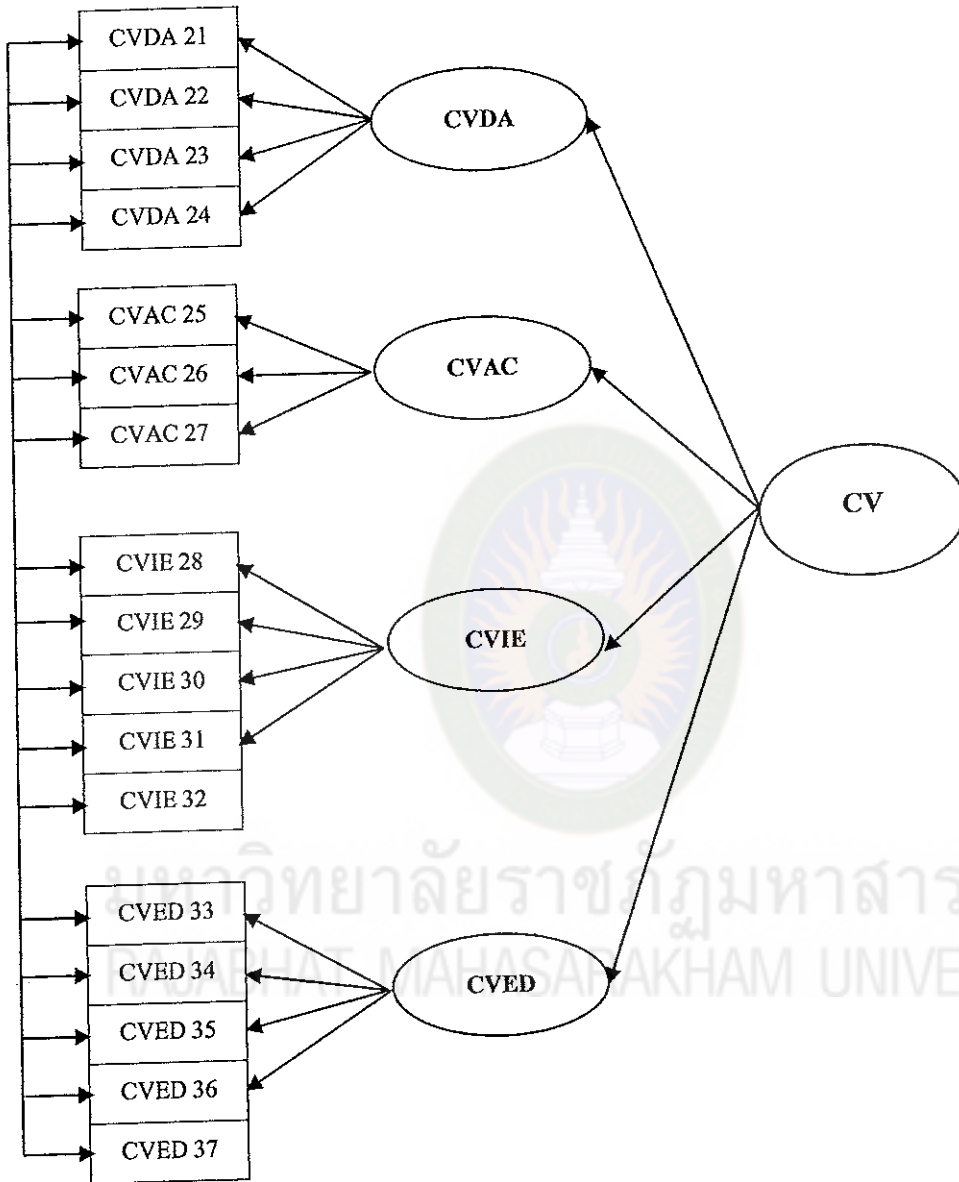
CVDA 21
CVDA 22
CVDA 23
CVDA 24
CVDA

CVAC 25
CVAC 26
CVAC 27
CVAC

CV

CVIE 28
CVIE 29
CVIE 30
CVIE 31
CVIE 32
CVIE

CVED 33
CVED 34
CVED 35
CVED 36
CVED 37
CVED

มหาวิทยาลัยราชภัฏมหาสาร
RAJABHAT MAHASARAKHAM UNIVE